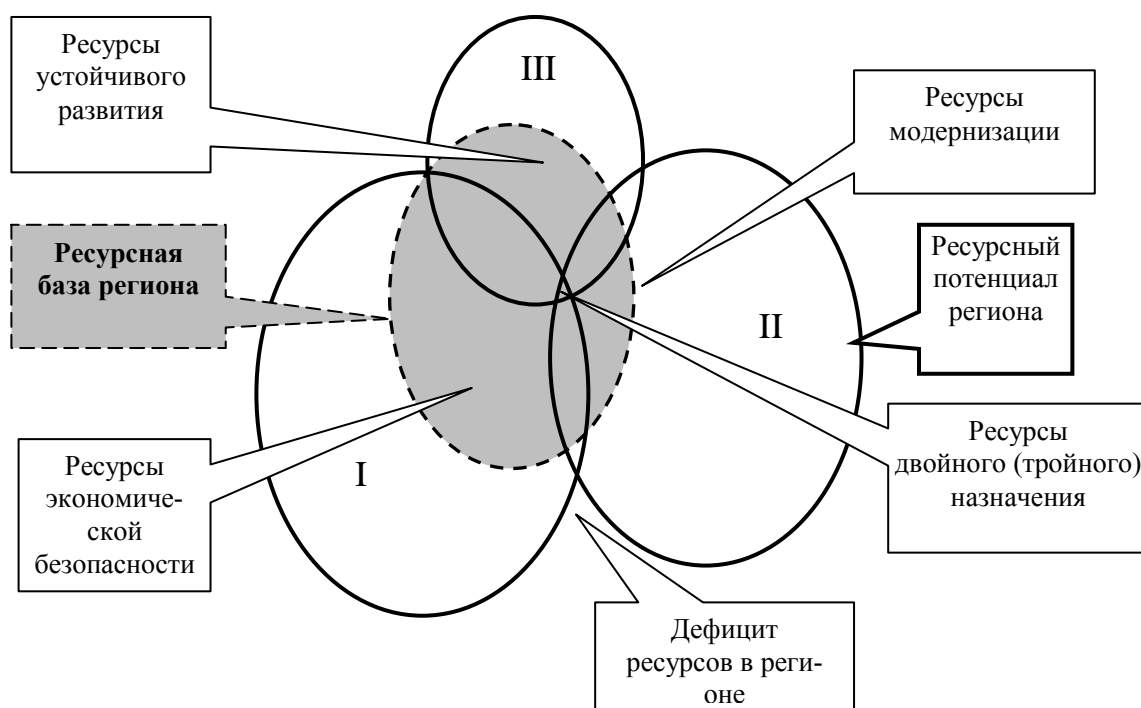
Ресурсы устойчивого развития

III

Ресурсы модернизации

Ресурсная база региона

Ресурсный потенциал региона

II

Ресурсы двойного (тройного) назначения

Ресурсы экономической безопасности

I

Дефицит ресурсов в регионе